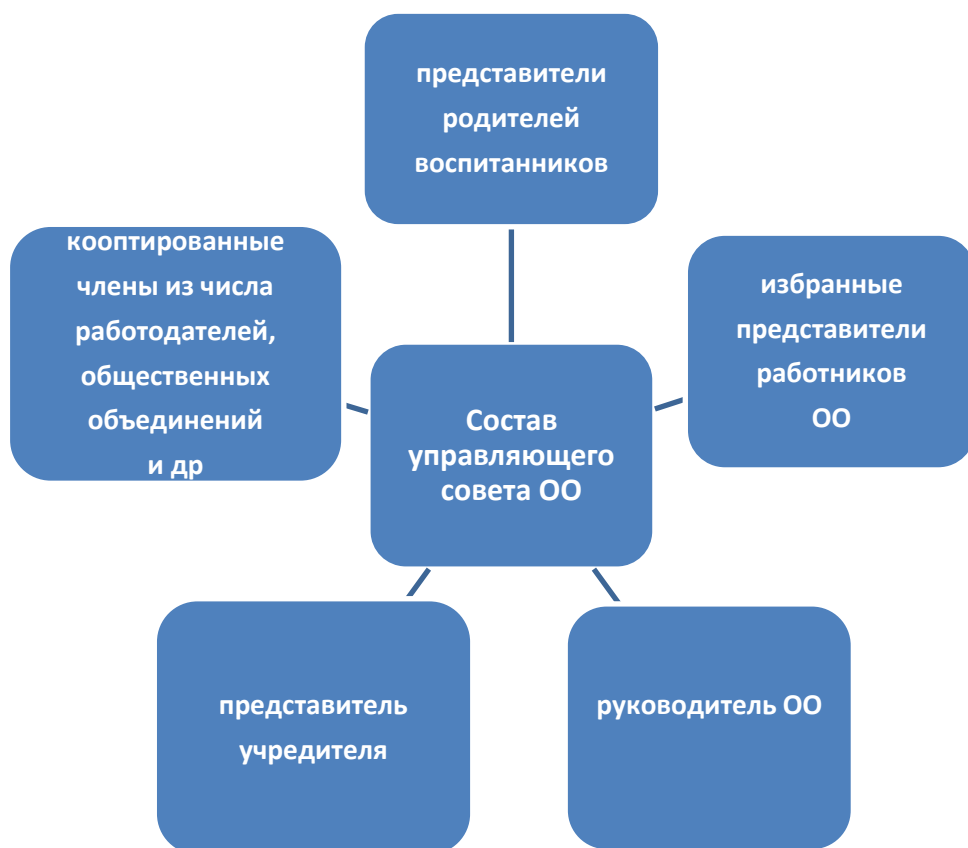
представители родителей воспитанников

кооптированные члены из числа работодателей, общественных объединений и др

Состав управляющего совета ОО

избранные представители работников ОО

представитель учредителя

руководитель ОО